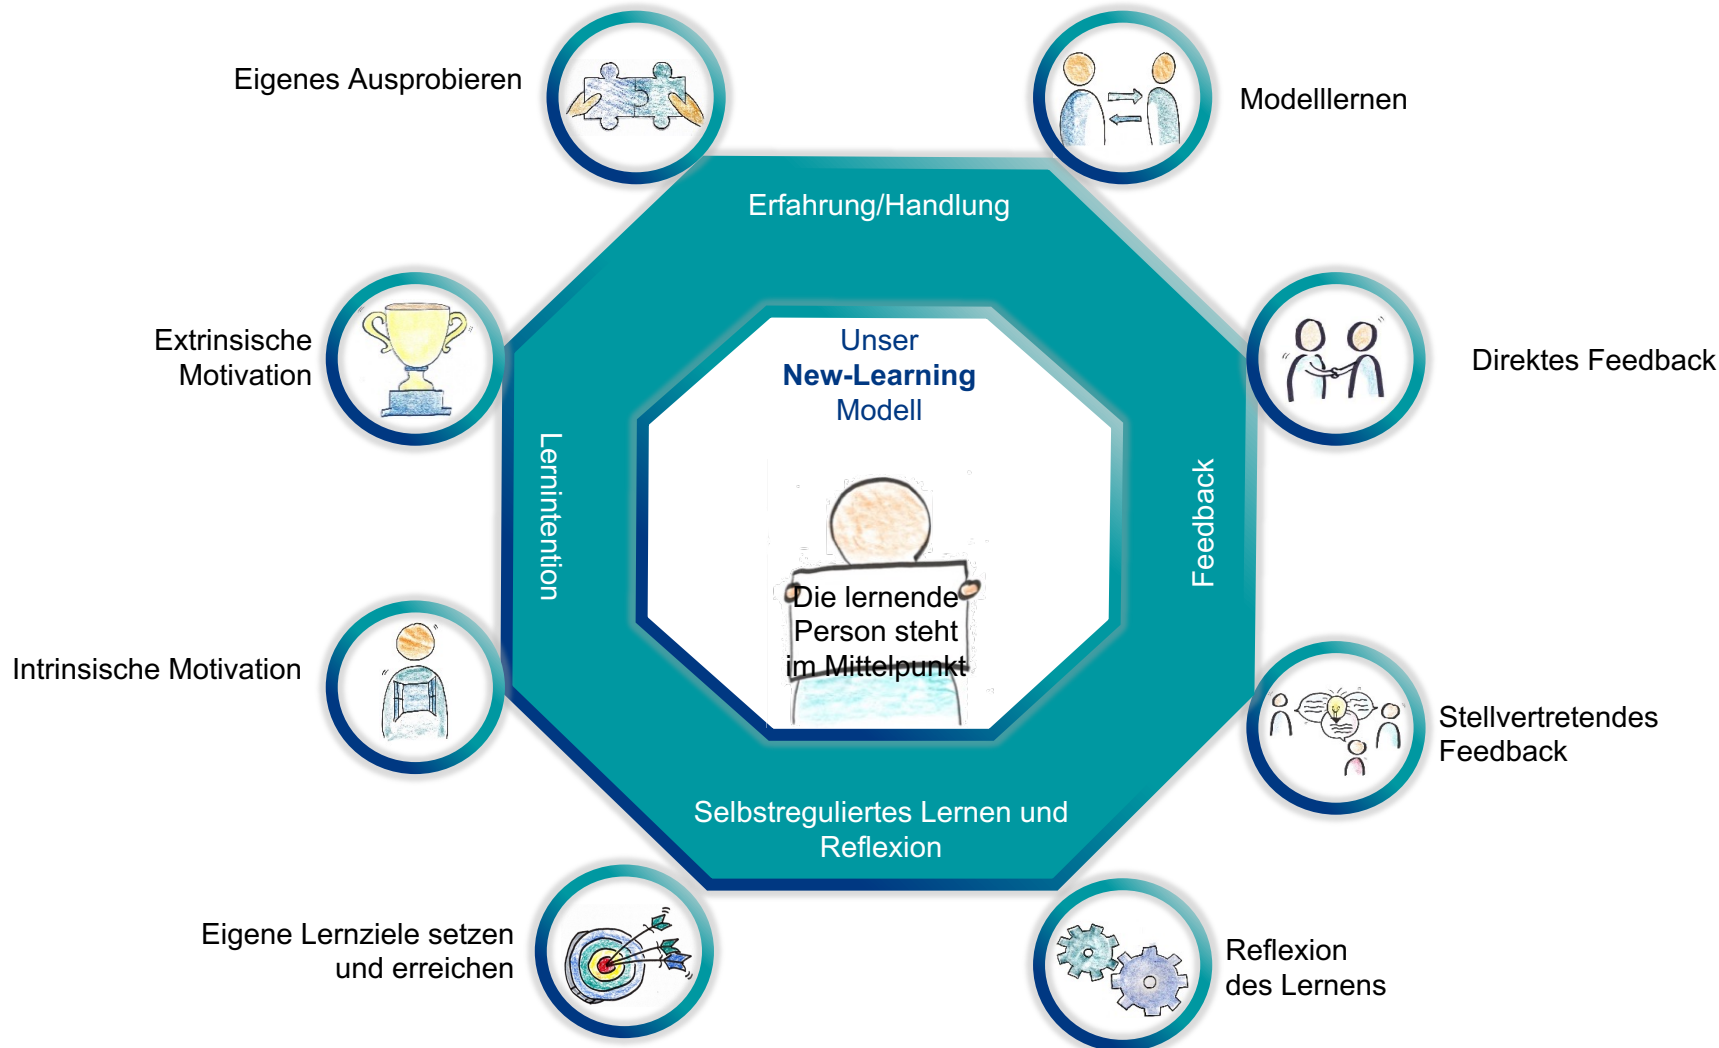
Eigenes Ausprobieren

Modelllernen

Erfahrung/Handlung

Extrinsische Motivation

Unser
New-Learning
Modell

Direktes Feedback

Lernintention

Feedback

Die lernende Person steht im Mittelpunkt

Intrinsische Motivation

Stellvertretendes Feedback

Selbstreguliertes Lernen und Reflexion

Eigene Lernziele setzen und erreichen

Reflexion des Lernens